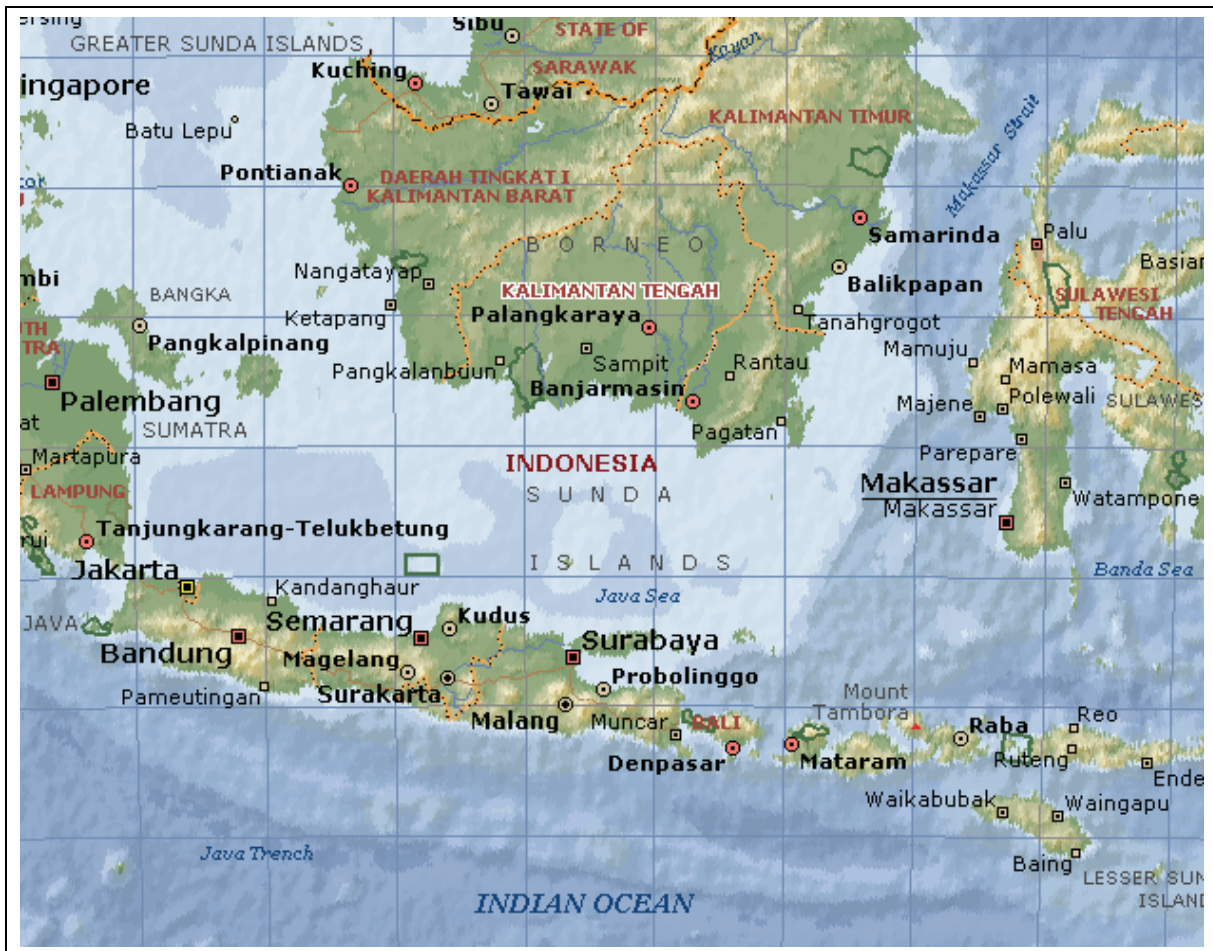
ersing
GREATER SUNDA ISLANDS
Sibu
STATE OF
SARAWAK
Kayan
Kuching
Tawai
ingapore
Batu Lepu
KALIMANTAN TIMUR
Makassar Strait
Pontianak
DAERAH TINGKAT I
KALIMANTAN BARAT
Samarinda
Palu
B O R N E O
Basian
mbi
Nangatayap
Balikpapan
BANGKA
KALIMANTAN TENGAH
SULAWESI
TENGAH
Ketapang
Palangkaraya
Tanahgrogot
TH
TRA
Pangkalpinang
Mamuju
Sampit
Rantau
Mamasa
Pangkalanbuun
Banjarmasin
Palembang
Majene
Polewali
SULAWES
SUMATRA
at
Pagatan
Parepare
Martapura
INDONESIA
LAMPUNG
S U N D A
Makassar
Makassar
Watampone
Tanjungkarang-Telukbetung
rui
I S L A N D S
Jakarta
Kandanghaur
Banda Sea
Java Sea
JAVA
Semarang
Kudus
Surabaya
Bandung
Magelang
Probolinggo
Pameutingan
Surakarta
Mount
Tambora
Malang
Muncar
BALI
Raba
Reo
Denpasar
Mataram
Ruteng
Ende
Waikabubak
Waingapu
Java Trench
Baing
LESSER SUN
ISLAND
INDIAN OCEAN